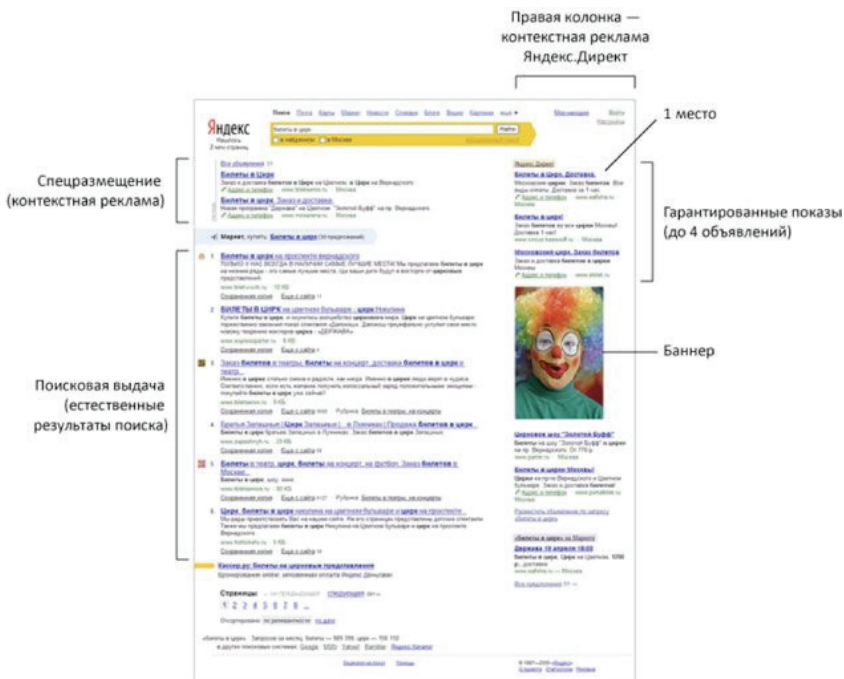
Правая колонка — контекстная реклама Яндекс.Директ

1 место

Спецразмещение (контекстная реклама)

Гарантированные показы (до 4 объявлений)

Баннер

Поисковая выдача (естественные результаты поиска)

Яндекс

Билеты в Цирк

Билеты в цирк. Заказ и доставка.

Маркет, купить Билеты в цирк

Билеты в цирк на проспекте Вернадского

БИЛЕТЫ В ЦИРК на цветном бульваре - цирк Никулина

Заказ билетов в театры, билеты на концерт, доставка билетов в цирк и театр...

Билеты в театр, цирк, билеты на концерт, на футбол. Заказ билетов в Москве.

Цирк, билеты в цирк на цветном бульваре и цирк на проспекте...

Кассир.ру: билеты на цирковые представления

Страницы
1 2 3 4 5 6 7 8

Билеты в цирк. Доставка.

Билеты в цирк!

Московский цирк. Заказ билетов

Цирковое шоу "Золотой Буфф"

Билеты в цирк Москвы!

Держава 10 апреля 18:00